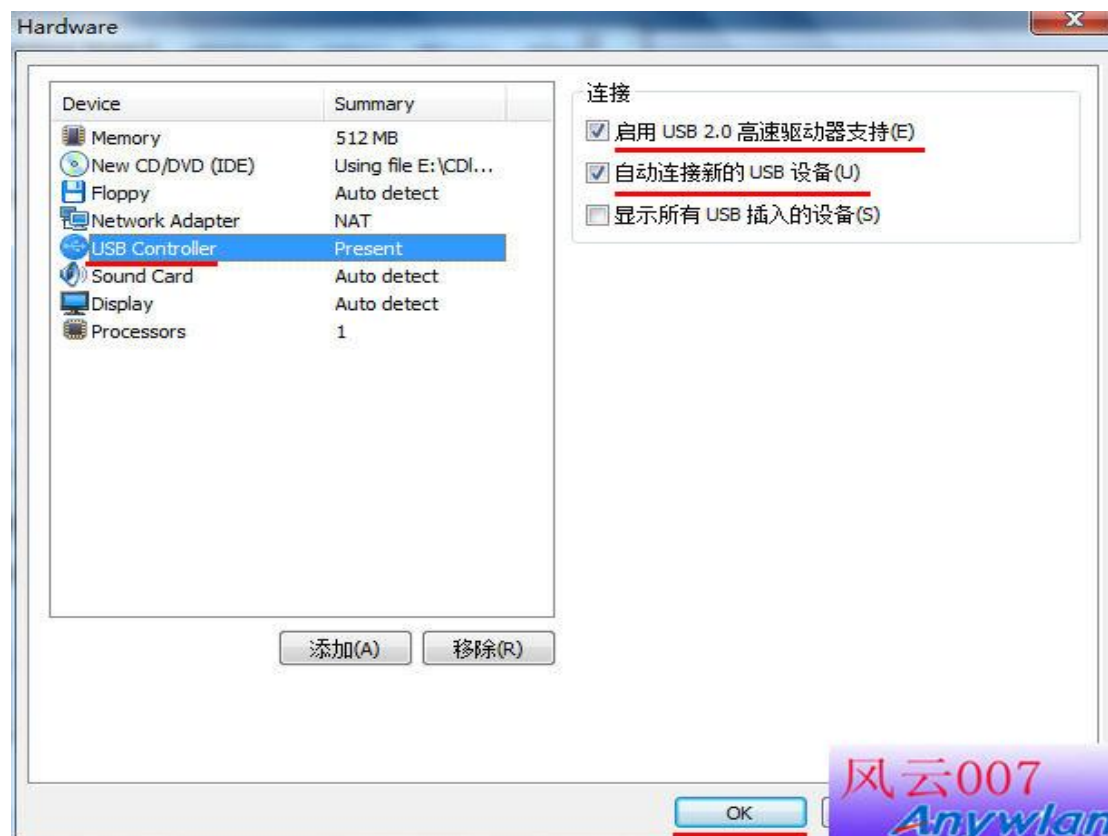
Hardware

| Device | Summary |
|---|---|
| Memory | 512 MB |
| New CD/DVD (IDE) | Using file E:\CDI... |
| Floppy | Auto detect |
| Network Adapter | NAT |
| USB Controller | Present |
| Sound Card | Auto detect |
| Display | Auto detect |
| Processors | 1 |

添加(A)
移除(R)

连接
启用 USB 2.0 高速驱动器支持(E)
自动连接新的 USB 设备(U)
显示所有 USB 插入的设备(S)

OK

风云007
Anywlan